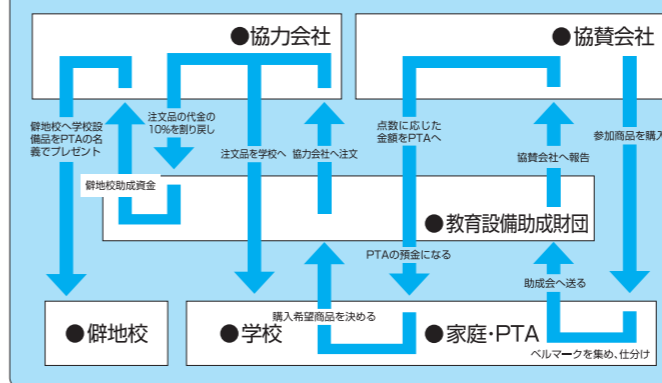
●協力会社

●協賛会社

僻地校へ学校設備品をPTAの名義でプレゼント

注文品の代金の10%を割り戻し

僻地校助成資金

注文品を学校へ

協力会社へ注文

点数に応じた金額をPTAへ

協賛会社へ報告

参加商品を購入

●教育設備助成財団

PTAの預金になる

助成金へ送る

●僻地校

●学校

購入希望商品を決める

●家庭・PTA

ベルマークを集め、仕分け